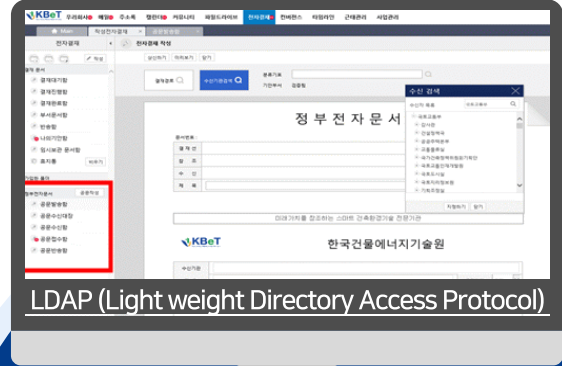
KBeT 우리회사 메일 주소록 캘린더 커뮤니티 웹드라이브 전자결재 전자문서 업무관리 근태관리 사업관리

Main 작성전자결재

전자결재

결재 문서
결재대기함
결재진행함
결재완료함
부서문서함
반송함
나의기안함
임시보관 문서함
휴지통

문서함 폴더

정부전자문서
공문발송함
공문수신대장
공문수신함
공문접수함
공문반송함

전자결재 작성

결재경로 수신기관검색

정 부 전 자 문 서

수신 검색

미래가치를 창조하는 스마트 건축환경기술 전문기관

KBeT 한국건물에너지기술원

수신기관

LDAP (Light weight Directory Access Protocol)